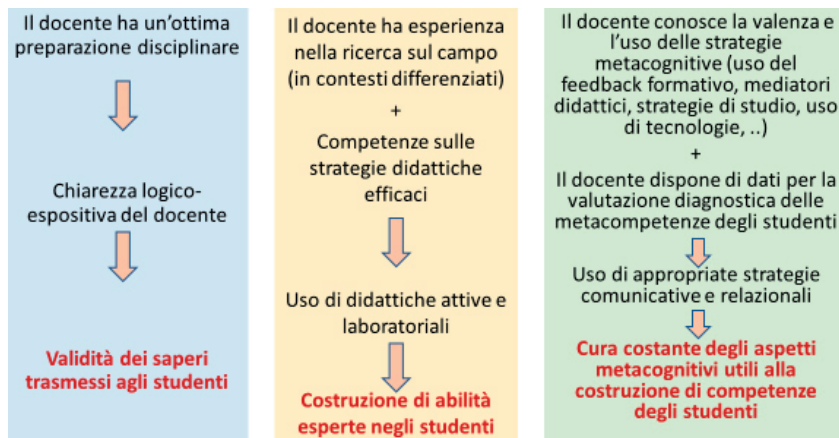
Il docente ha un'ottima preparazione disciplinare

Chiarezza logico-espositiva del docente

Validità dei saperi trasmessi agli studenti

Il docente ha esperienza nella ricerca sul campo (in contesti differenziati)

+

Competenze sulle strategie didattiche efficaci

Uso di didattiche attive e laboratoriali

Costruzione di abilità esperte negli studenti

Il docente conosce la valenza e l'uso delle strategie metacognitive (uso del feedback formativo, mediatori didattici, strategie di studio, uso di tecnologie, ..)

+

Il docente dispone di dati per la valutazione diagnostica delle metacompetenze degli studenti

Uso di appropriate strategie comunicative e relazionali

Cura costante degli aspetti metacognitivi utili alla costruzione di competenze degli studenti